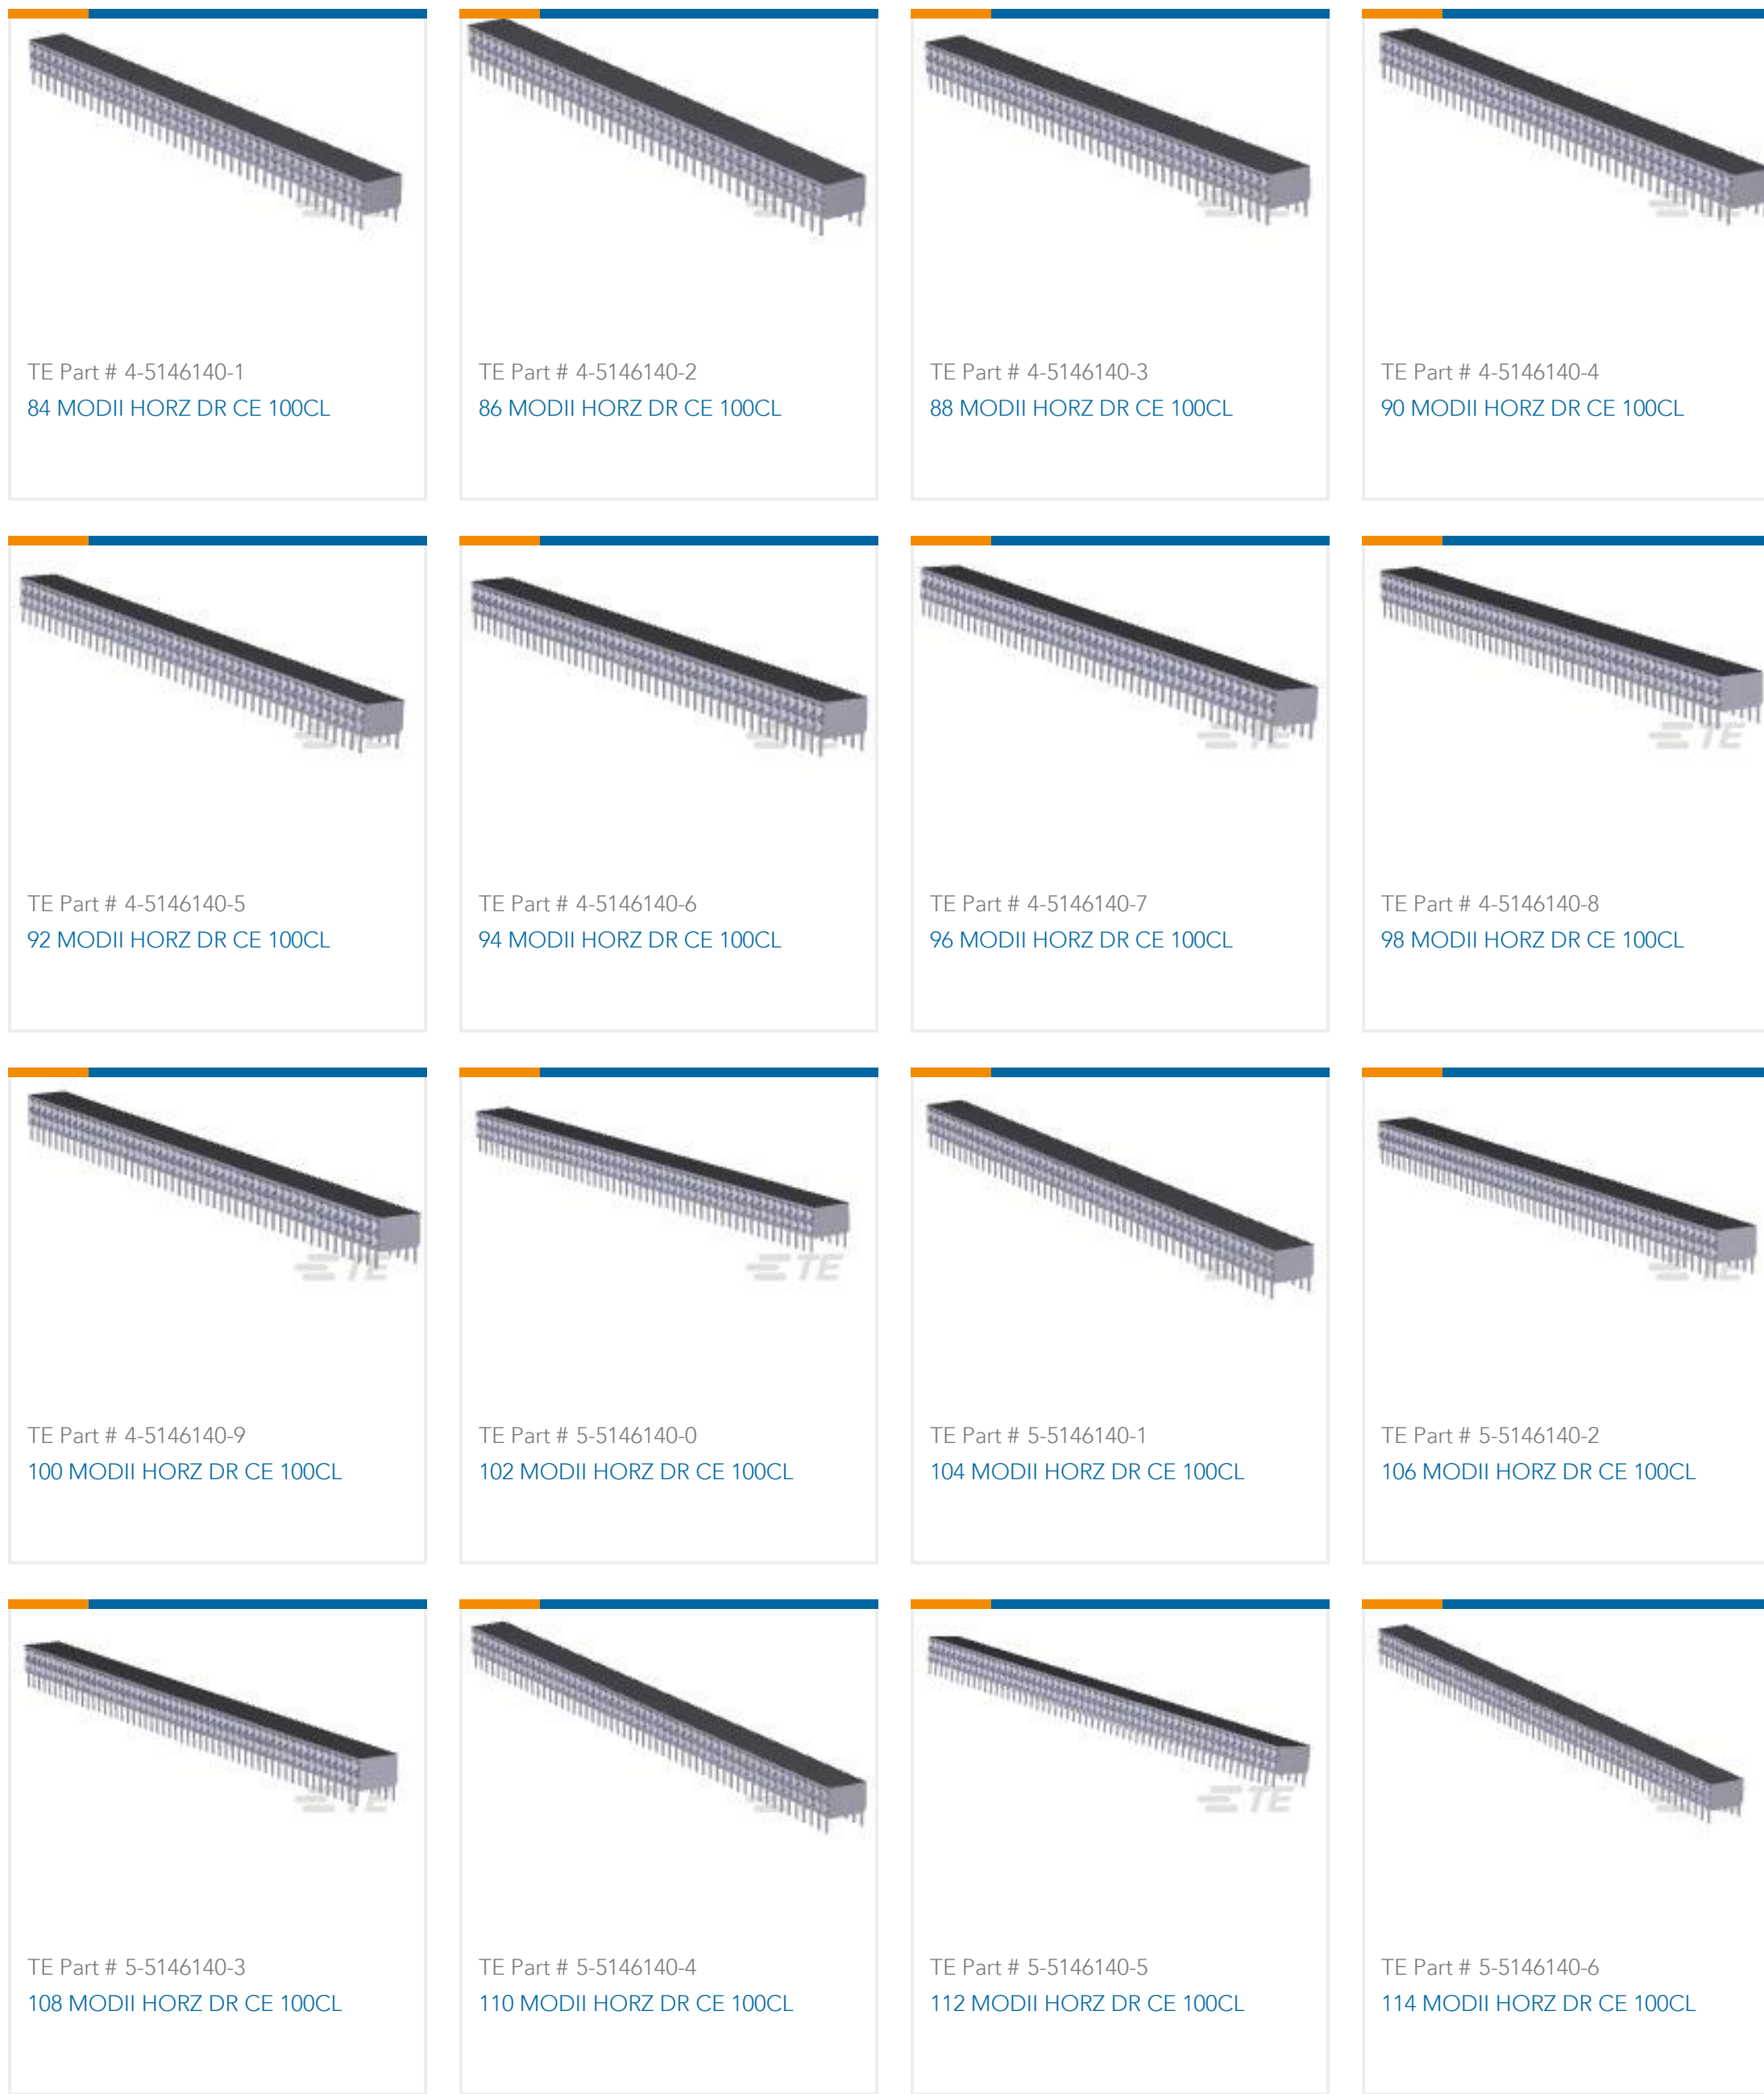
TE Part # 4-5146140-1
84 MODII HORZ DR CE 100CL

TE Part # 4-5146140-2
86 MODII HORZ DR CE 100CL

TE Part # 4-5146140-3
88 MODII HORZ DR CE 100CL

TE Part # 4-5146140-4
90 MODII HORZ DR CE 100CL

TE Part # 4-5146140-5
92 MODII HORZ DR CE 100CL

TE Part # 4-5146140-6
94 MODII HORZ DR CE 100CL

TE Part # 4-5146140-7
96 MODII HORZ DR CE 100CL

TE Part # 4-5146140-8
98 MODII HORZ DR CE 100CL

TE Part # 4-5146140-9
100 MODII HORZ DR CE 100CL

TE Part # 5-5146140-0
102 MODII HORZ DR CE 100CL

TE Part # 5-5146140-1
104 MODII HORZ DR CE 100CL

TE Part # 5-5146140-2
106 MODII HORZ DR CE 100CL

TE Part # 5-5146140-3
108 MODII HORZ DR CE 100CL

TE Part # 5-5146140-4
110 MODII HORZ DR CE 100CL

TE Part # 5-5146140-5
112 MODII HORZ DR CE 100CL

TE Part # 5-5146140-6
114 MODII HORZ DR CE 100CL